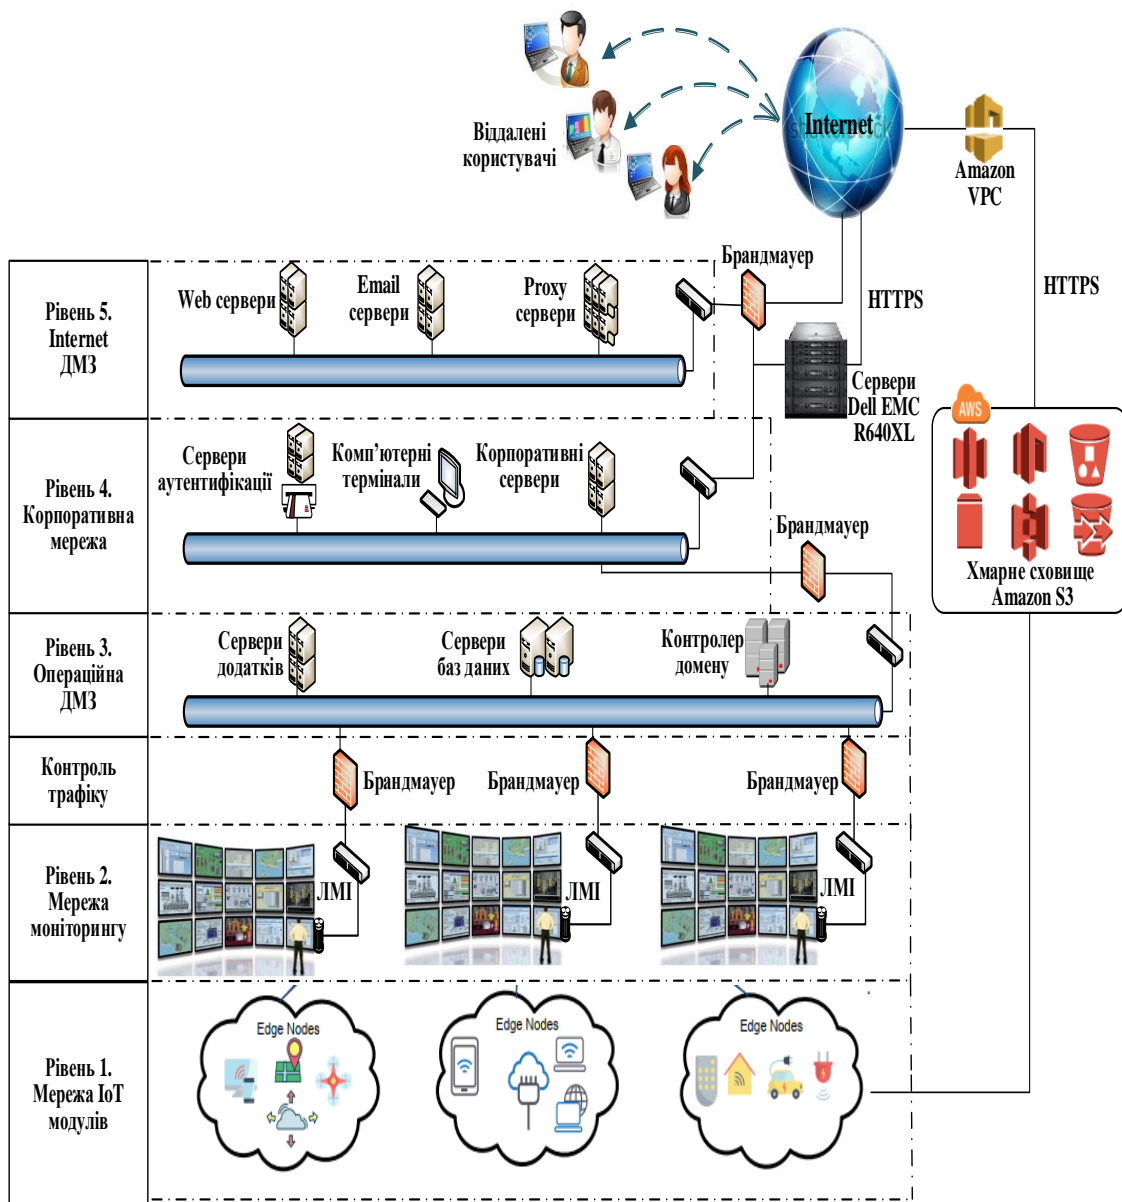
Віддалені користувачі

Internet

Amazon VPC

Брандмауер

HTTPS

HTTPS

Рівень 5. Internet ДМЗ

Web сервери

Email сервери

Proxy сервери

Сервери Dell EMC R640XL

AWS

Хмарне сховище Amazon S3

Рівень 4. Корпоративна мережа

Сервери аутентифікації

Комп'ютерні термінали

Корпоративні сервери

Брандмауер

Рівень 3. Операційна ДМЗ

Сервери додатків

Сервери баз даних

Контролер домену

Контроль трафіку

Брандмауер

Брандмауер

Брандмауер

Рівень 2. Мережа моніторингу

ЛМІ

ЛМІ

ЛМІ

Рівень 1. Мережа IoT модулів

Edge Nodes

Edge Nodes

Edge Nodes